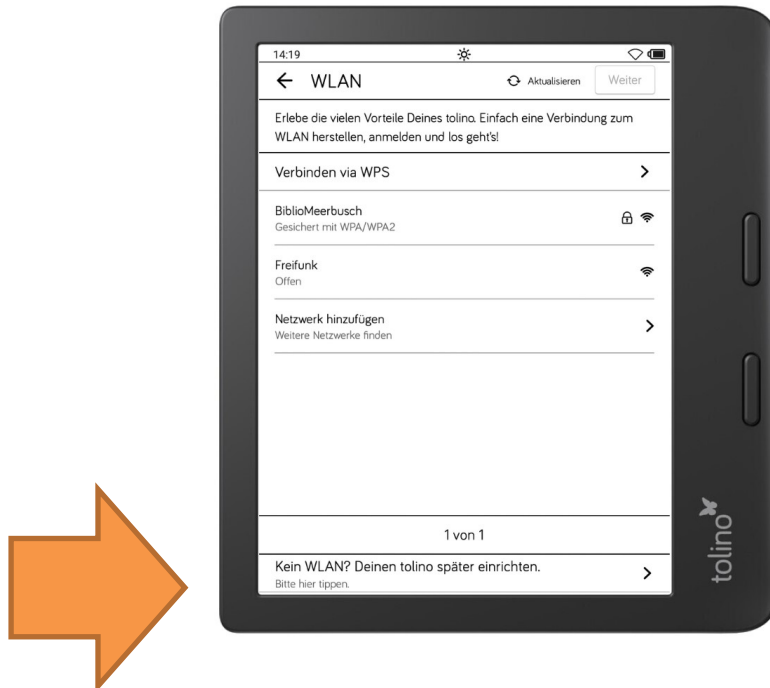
14:19

← WLAN

Aktualisieren Weiter

Erlebe die vielen Vorteile Deines tolino. Einfach eine Verbindung zum WLAN herstellen, anmelden und los geht's!

Verbinden via WPS >

BiblioMeerbusch
Gesichert mit WPA/WPA2

Freifunk
Offen

Netzwerk hinzufügen >
Weitere Netzwerke finden

1 von 1

Kein WLAN? Deinen tolino später einrichten. >
Bitte hier tippen.

tolino